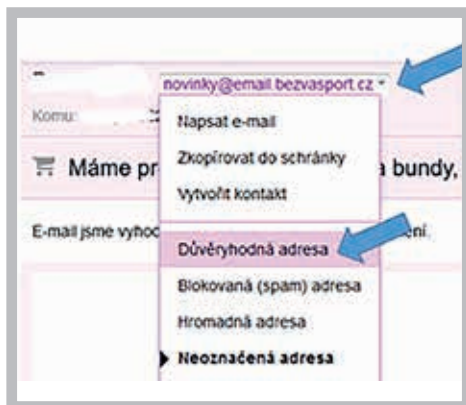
novinky@email.bezvasport.cz

Komu:

Máme pr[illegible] a bundy,

E-mail jsme vyho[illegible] ení.

Napsat e-mail

Zkopírovat do schránky

Vytvořit kontakt

Důvěryhodná adresa

Blokovaná (spam) adresa

Hromadná adresa

Neoznačená adresa